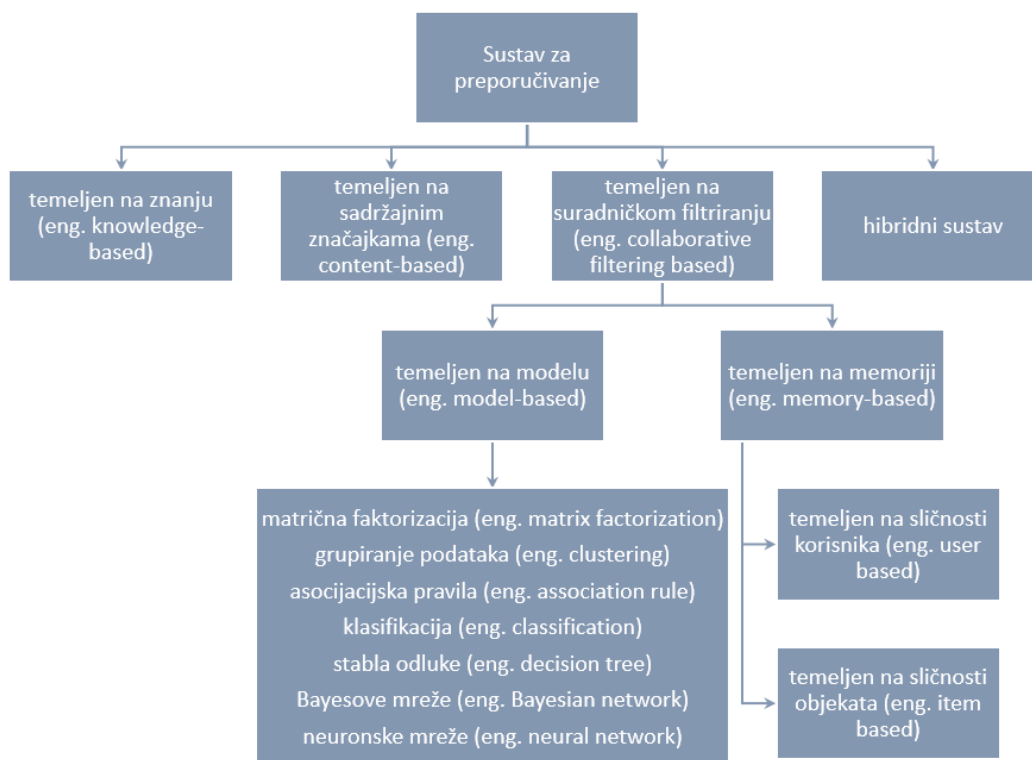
Sustav za preporučivanje

temeljen na znanju (eng. knowledge-based)

temeljen na sadržajnim značajkama (eng. content-based)

temeljen na suradničkom filtriranju (eng. collaborative filtering based)

hibridni sustav

temeljen na modelu (eng. model-based)

temeljen na memoriji (eng. memory-based)

matrična faktorizacija (eng. matrix factorization)
grupiranje podataka (eng. clustering)
asocijacijska pravila (eng. association rule)
klasifikacija (eng. classification)
stabla odluke (eng. decision tree)
Bayesove mreže (eng. Bayesian network)
neuronske mreže (eng. neural network)

temeljen na sličnosti korisnika (eng. user based)

temeljen na sličnosti objekata (eng. item based)